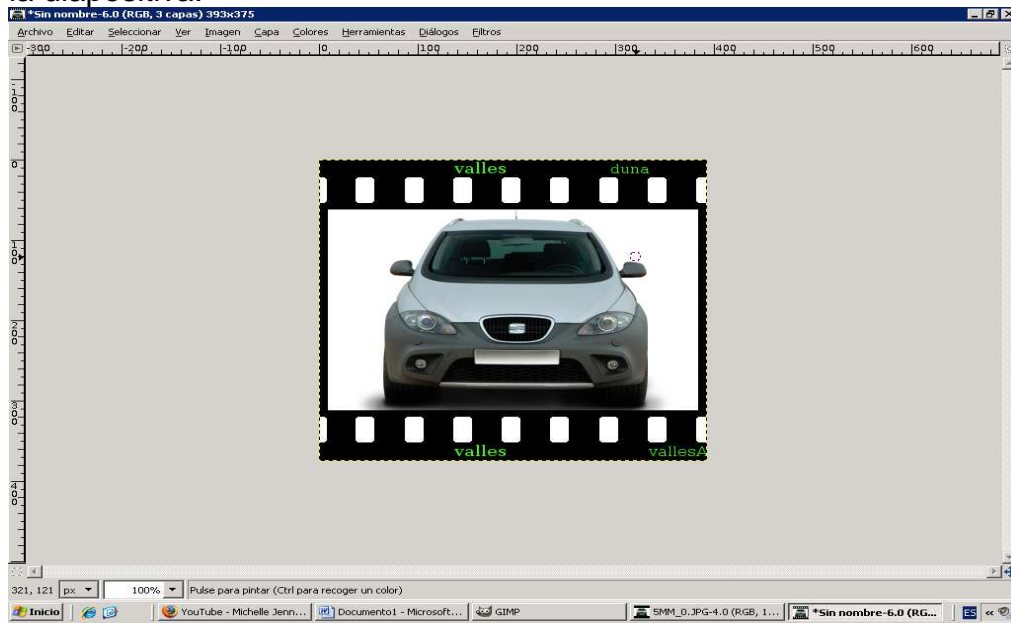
*Sin nombre-6.0 (RGB, 3 capas) 393x375

Archivo Editar Seleccionar Ver Imagen Capa Colores Herramientas Diálogos Filtros

-300 -200 -100 0 100 200 300 400 500 600

100 0 100 200 300 400

valles duna

valles vallesA

321, 121 px 100% Pulse para pintar (Ctrl para recoger un color)

Inicio YouTube - Michelle Jenn... Documento1 - Microsoft... GIMP 5MM_0.JPG-4.0 (RGB, 1... *Sin nombre-6.0 (RG... ES